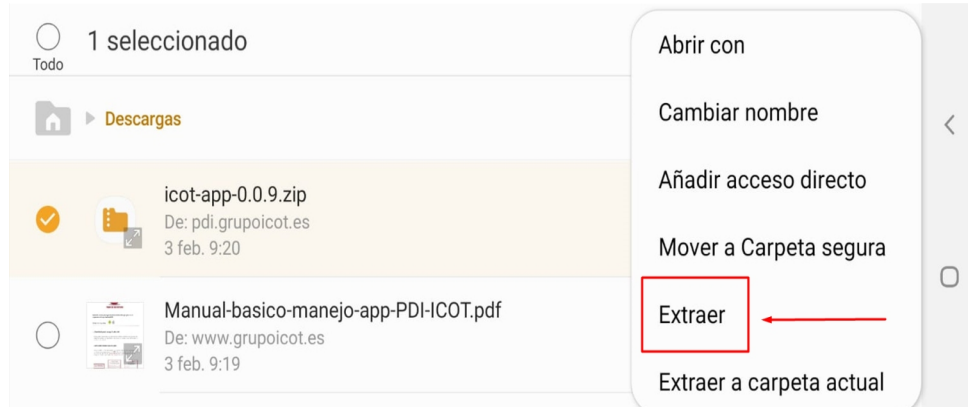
Todo

1 seleccionado

Descargas

icot-app-0.0.9.zip
De: pdi.grupoicot.es
3 feb. 9:20

Manual-basico-manejo-app-PDI-ICOT.pdf
De: www.grupoicot.es
3 feb. 9:19

Abrir con

Cambiar nombre

Añadir acceso directo

Mover a Carpeta segura

Extraer

Extraer a carpeta actual